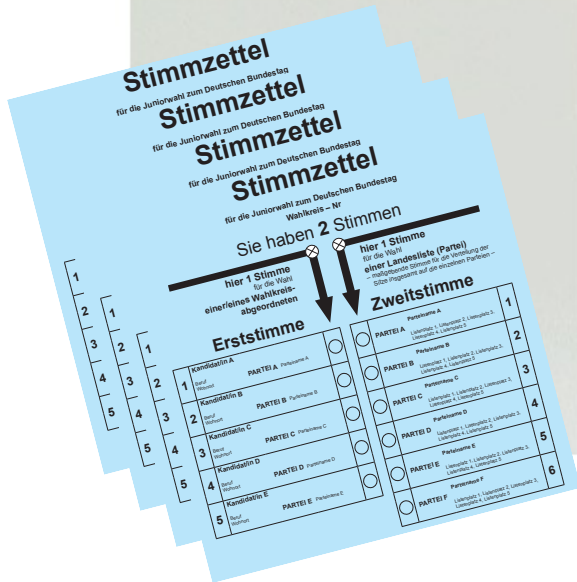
Stimmzettel
für die Juniorwahl zum Deutschen Bundestag

Stimmzettel
für die Juniorwahl zum Deutschen Bundestag

Stimmzettel
für die Juniorwahl zum Deutschen Bundestag

Stimmzettel
für die Juniorwahl zum Deutschen Bundestag
Wahlkreis – Nr

Sie haben 2 Stimmen

hier 1 Stimme
für die Wahl
einer/eines Wahlkreisabgeordneten

hier 1 Stimme
für die Wahl
einer Landesliste (Partei)
– maßgebende Stimme für die Verteilung der Sitze insgesamt auf die einzelnen Parteien –

Erststimme

| | | |
|---|---|---|
| 1 | Kandidat/in A<br>Beruf<br>Wohnort | PARTEI A Parteiname A |
| 2 | Kandidat/in B<br>Beruf<br>Wohnort | PARTEI B Parteiname B |
| 3 | Kandidat/in C<br>Beruf<br>Wohnort | PARTEI C Parteiname C |
| 4 | Kandidat/in D<br>Beruf<br>Wohnort | PARTEI D Parteiname D |
| 5 | Kandidat/in E<br>Beruf<br>Wohnort | PARTEI E Parteiname E |

Zweitstimme

| | |
|---|---|
| PARTEI A Parteiname A<br>Listenplatz 1, Listenplatz 2, Listenplatz 3, Listenplatz 4, Listenplatz 5 | 1 |
| PARTEI B Parteiname B<br>Listenplatz 1, Listenplatz 2, Listenplatz 3, Listenplatz 4, Listenplatz 5 | 2 |
| PARTEI C Parteiname C<br>Listenplatz 1, Listenplatz 2, Listenplatz 3, Listenplatz 4, Listenplatz 5 | 3 |
| PARTEI D Parteiname D<br>Listenplatz 1, Listenplatz 2, Listenplatz 3, Listenplatz 4, Listenplatz 5 | 4 |
| PARTEI E Parteiname E<br>Listenplatz 1, Listenplatz 2, Listenplatz 3, Listenplatz 4, Listenplatz 5 | 5 |
| PARTEI F Parteiname F<br>Listenplatz 1, Listenplatz 2, Listenplatz 3, Listenplatz 4, Listenplatz 5 | 6 |

1
2
3
4
5